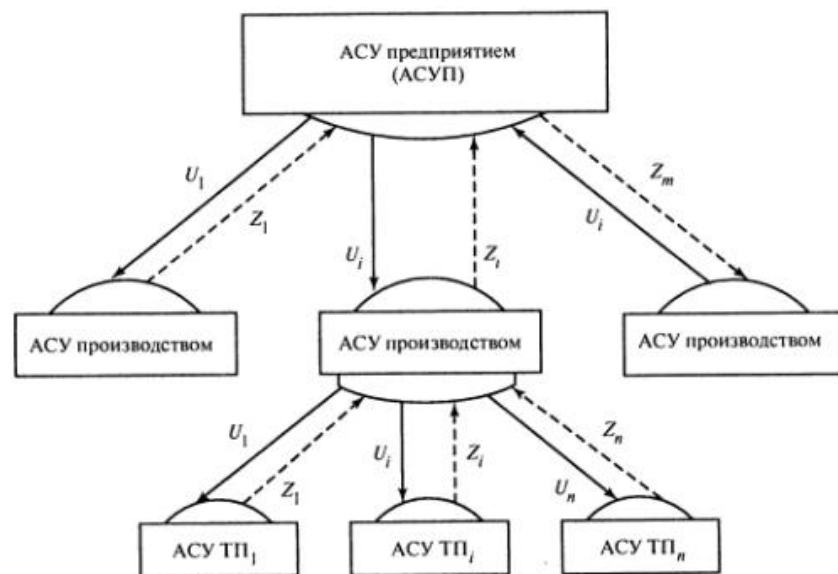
АСУ предприятием (АСУП)

$U_1$

$Z_1$

$U_i$

$Z_i$

$Z_m$

$U_i$

АСУ производством

АСУ производством

АСУ производством

$U_1$

$Z_1$

$U_i$

$Z_i$

$Z_n$

$U_n$

АСУ ТП$_1$

АСУ ТП$_i$

АСУ ТП$_n$